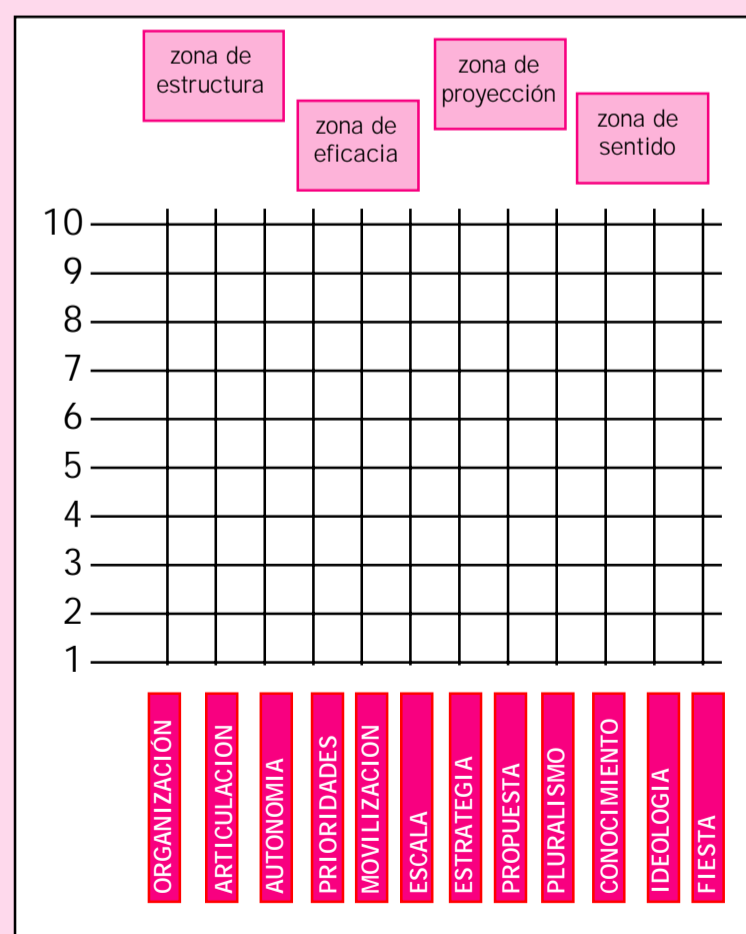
zona de estructura

zona de eficacia

zona de proyección

zona de sentido

10
9
8
7
6
5
4
3
2
1

ORGANIZACIÓN
ARTICULACION
AUTONOMIA
PRIORIDADES
MOVILIZACION
ESCALA
ESTRATEGIA
PROPUESTA
PLURALISMO
CONOCIMIENTO
IDEOLOGIA
FIESTA